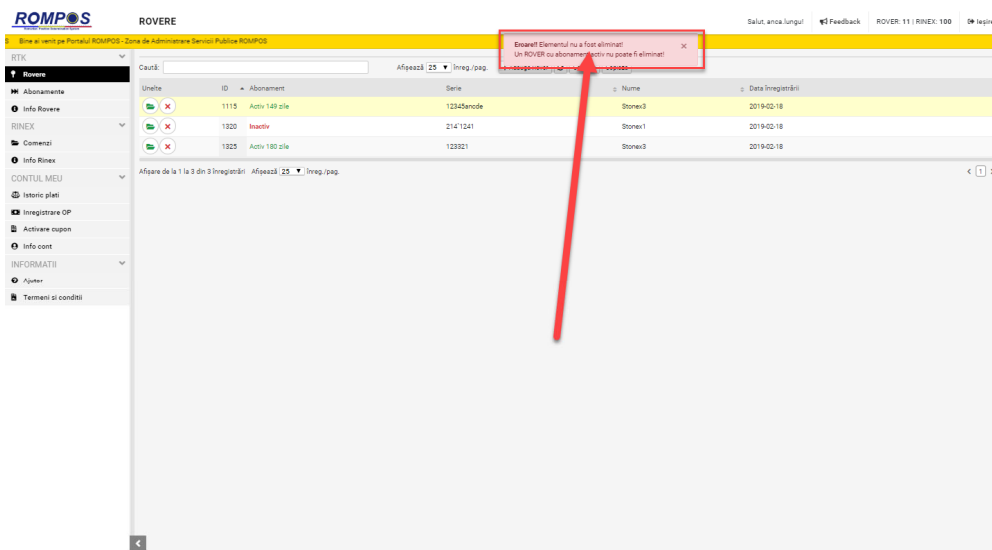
ROMPOS

ROVERE

Salut, anca.lungu! Feedback ROVER: 11 | RINEX: 100 Ieșire

Bine ai venit pe Portalul ROMPOS - Zone de Administrare Servicii Publice ROMPOS

Eroare!! Elementul nu a fost eliminat!
Un ROVER cu abonament activ nu poate fi eliminat!
×

RTK
Rovere
Abonamente
Info Rovere
RINEX
Comenzi
Info Rinex
CONTUL MEU
Istoric plati
Inregistrare OP
Activare cupon
Info cont
INFORMATII
Ajutor
Termeni si conditii

Caută:

Afișează 25 înreg./pag.

| Unelte | ID | Abonament | Serie | Nume | Data înregistrării |
|---|---|---|---|---|---|
| | 1115 | Activ 149 zile | 12345ancde | Stonex3 | 2019-02-18 |
| | 1320 | Inactiv | 214`1241 | Stonex1 | 2019-02-18 |
| | 1325 | Activ 180 zile | 123321 | Stonex3 | 2019-02-18 |

Afișare de la 1 la 3 din 3 înregistrări Afișează 25 înreg./pag.

1